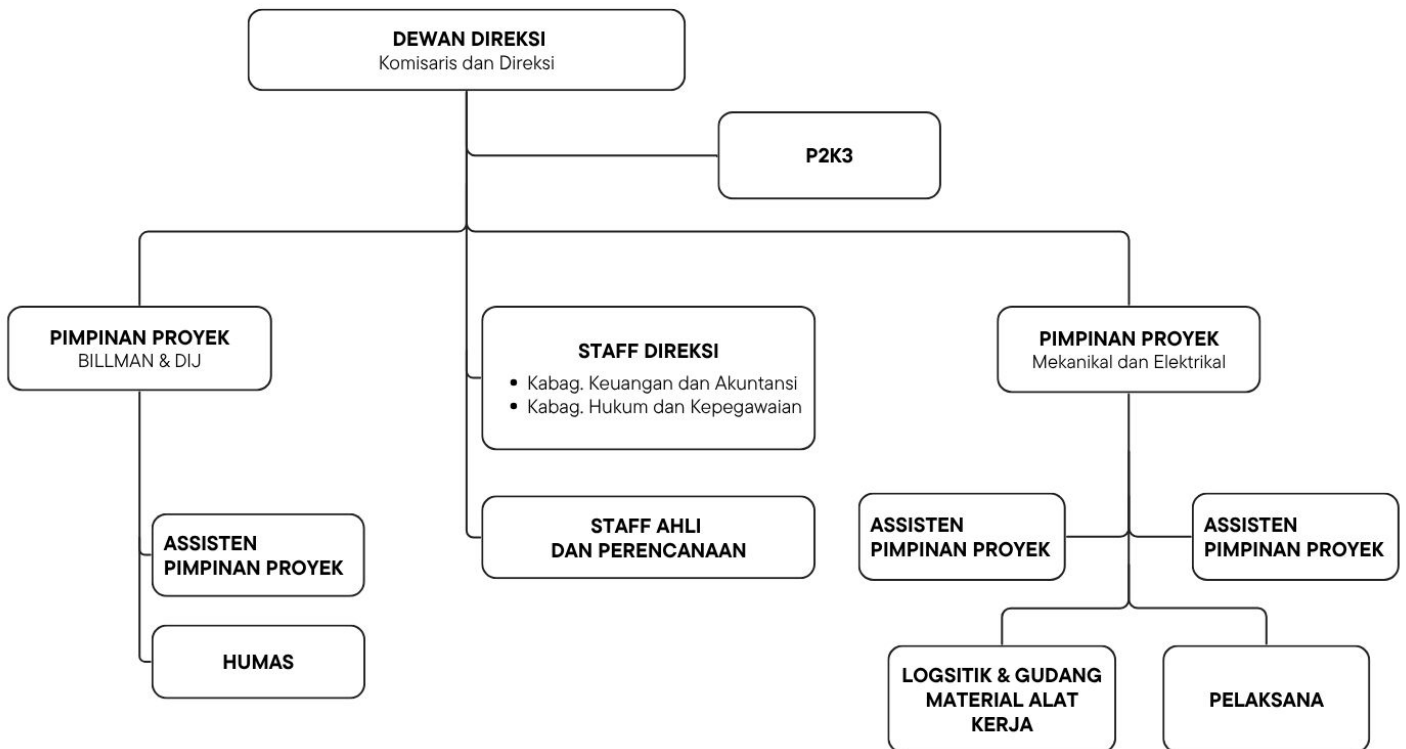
DEWAN DIREKSI
Komisaris dan Direksi

P2K3

PIMPINAN PROYEK
BILLMAN & DIJ

STAFF DIREKSI
• Kabag. Keuangan dan Akuntansi
• Kabag. Hukum dan Kepegawaian

PIMPINAN PROYEK
Mekanikal dan Elektrikal

ASSISTEN
PIMPINAN PROYEK

HUMAS

STAFF AHLI
DAN PERENCANAAN

ASSISTEN
PIMPINAN PROYEK

ASSISTEN
PIMPINAN PROYEK

LOGSITIK & GUDANG
MATERIAL ALAT
KERJA

PELAKSANA